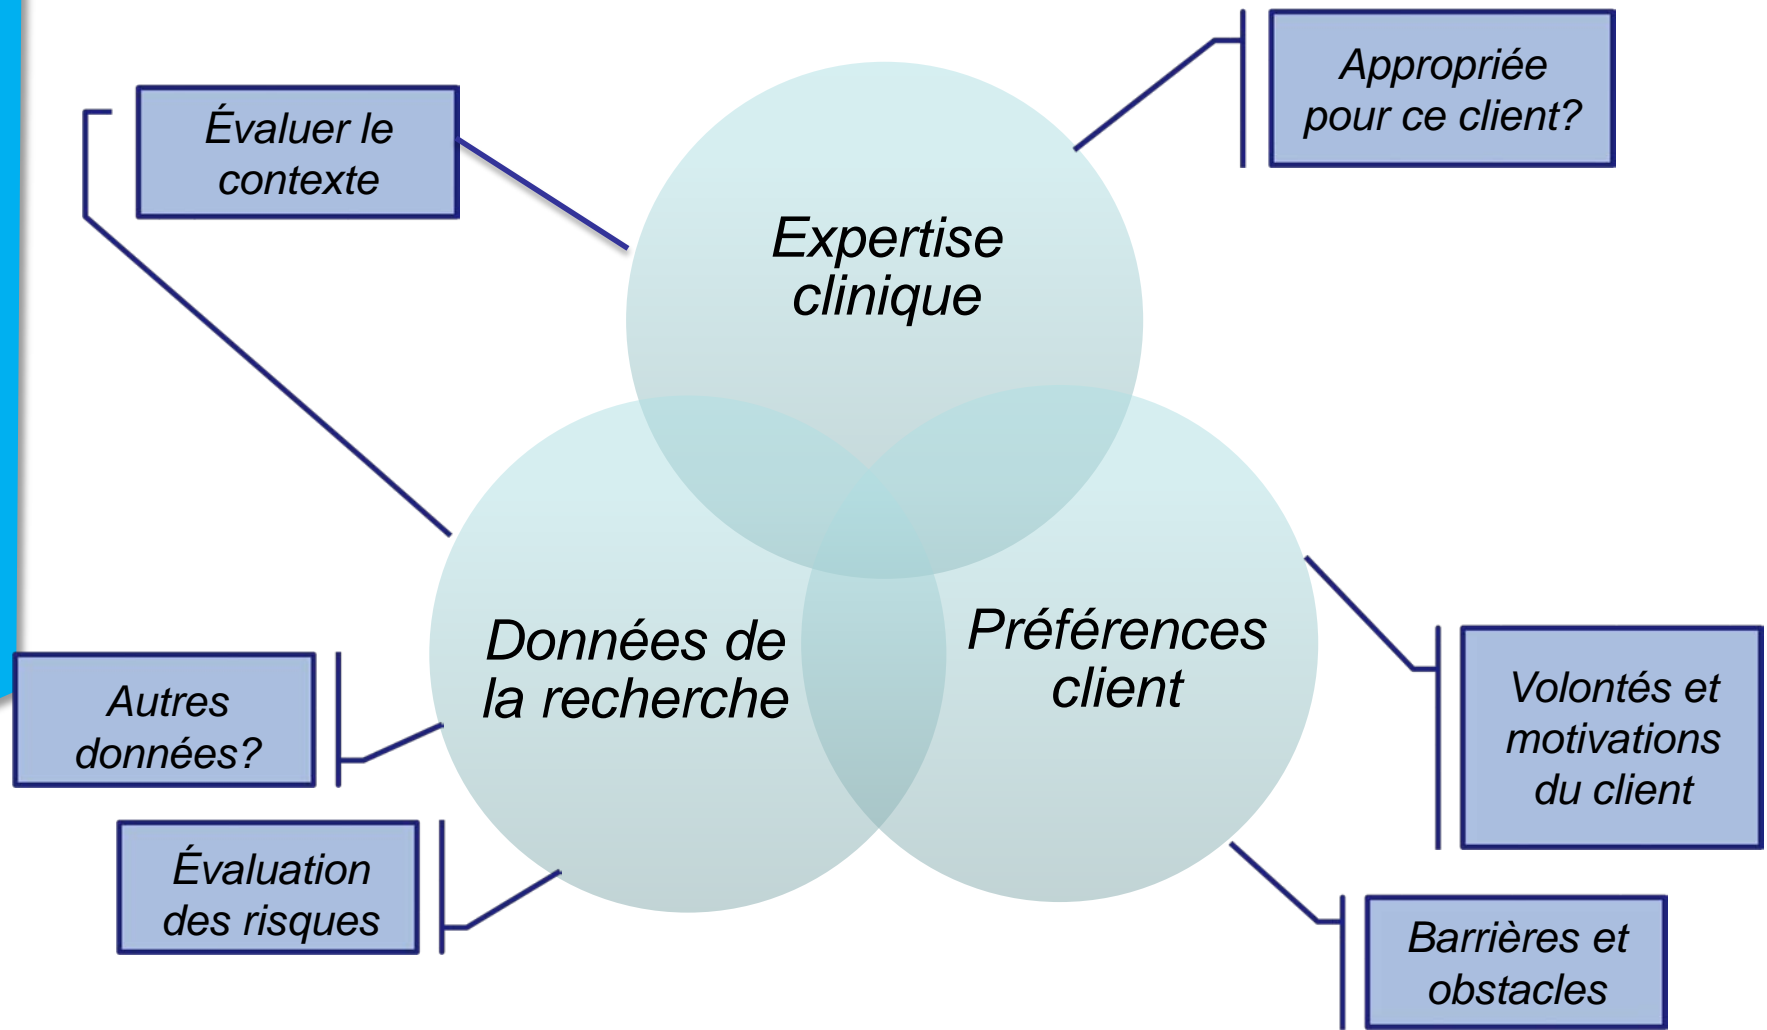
Évaluer le contexte

Appropriée pour ce client?

Expertise clinique

Données de la recherche

Préférences client

Autres données?

Évaluation des risques

Volontés et motivations du client

Barrières et obstacles